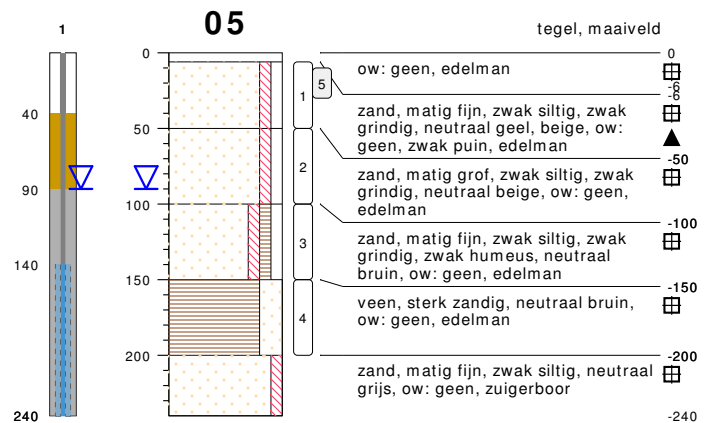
1

40

90

140

240

05

0

50

100

150

200

1

5

2

3

4

tegel, maaiveld

0

-6

-6

ow: geen, edelman

zand, matig fijn, zwak siltig, zwak grindig, neutraal geel, beige, ow: geen, zwak puin, edelman

-50

zand, matig grof, zwak siltig, zwak grindig, neutraal beige, ow: geen, edelman

-100

zand, matig fijn, zwak siltig, zwak grindig, zwak humeus, neutraal bruin, ow: geen, edelman

-150

veen, sterk zandig, neutraal bruin, ow: geen, edelman

-200

zand, matig fijn, zwak siltig, neutraal grijs, ow: geen, zuigerboor

-240